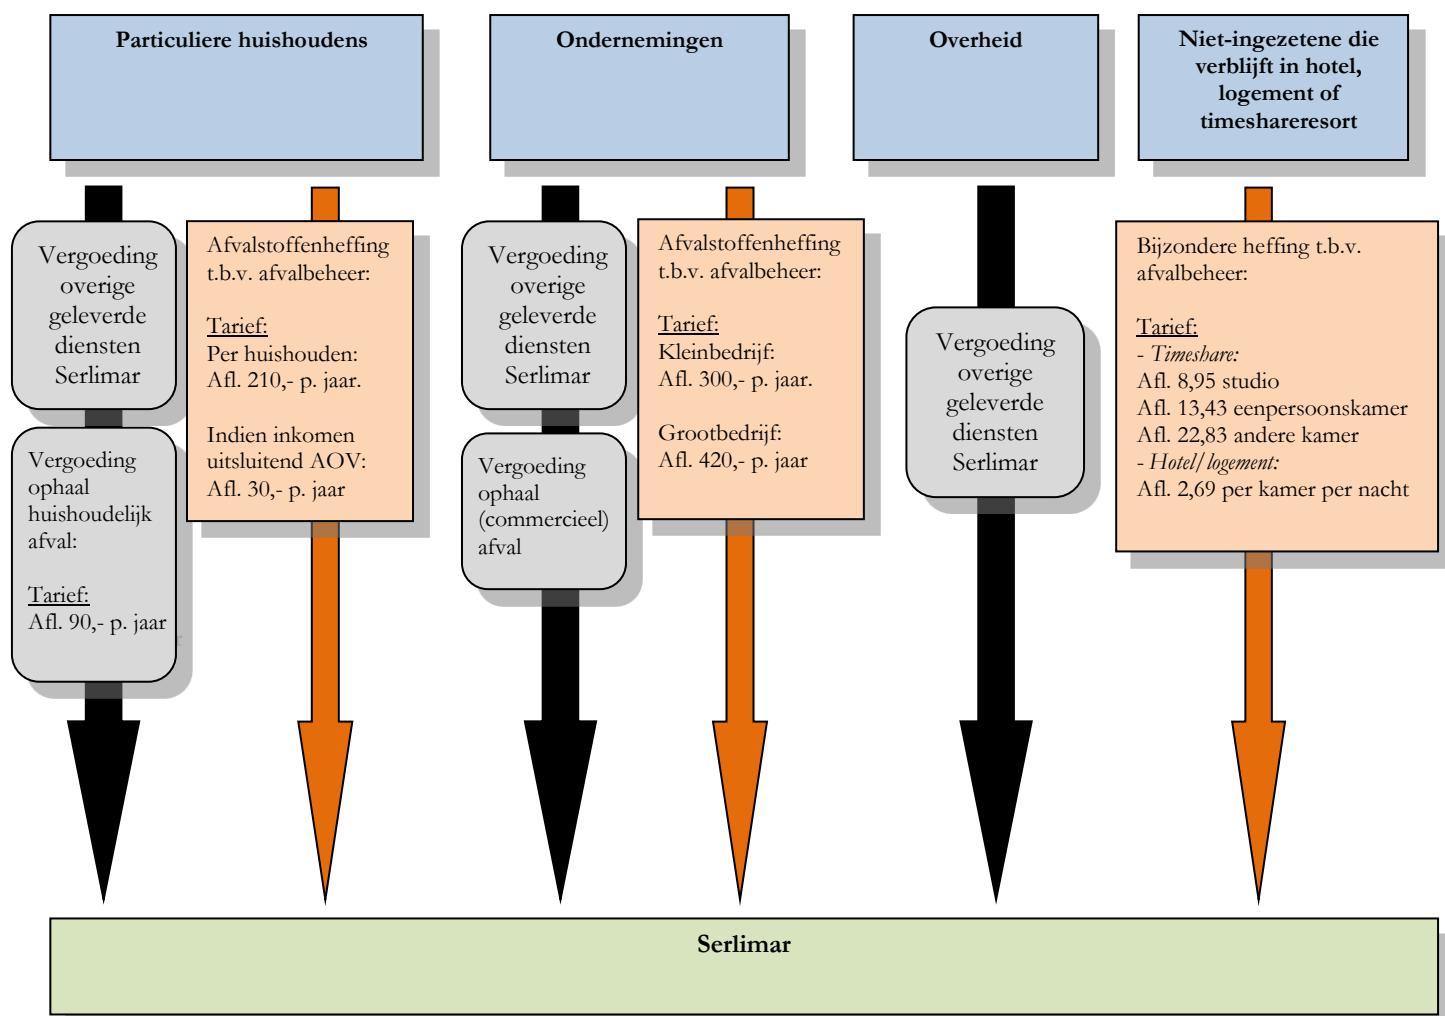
**Particuliere huishoudens**

**Ondernemingen**

**Overheid**

**Niet-ingezetene die verblijft in hotel, logement of timeshareresort**

Vergoeding overige geleverde diensten Serlimar

Vergoeding ophaal huishoudelijk afval:

Tarief:
Afl. 90,- p. jaar

Afvalstoffenheffing t.b.v. afvalbeheer:

Tarief:
Per huishouden:
Afl. 210,- p. jaar.

Indien inkomen uitsluitend AOV:
Afl. 30,- p. jaar

Vergoeding overige geleverde diensten Serlimar

Vergoeding ophaal (commercieel) afval

Afvalstoffenheffing t.b.v. afvalbeheer:

Tarief:
Kleinbedrijf:
Afl. 300,- p. jaar.

Grootbedrijf:
Afl. 420,- p. jaar

Vergoeding overige geleverde diensten Serlimar

Bijzondere heffing t.b.v. afvalbeheer:

Tarief:
- *Timeshare:*
Afl. 8,95 studio
Afl. 13,43 eenpersoonskamer
Afl. 22,83 andere kamer
- *Hotel/logement:*
Afl. 2,69 per kamer per nacht

**Serlimar**